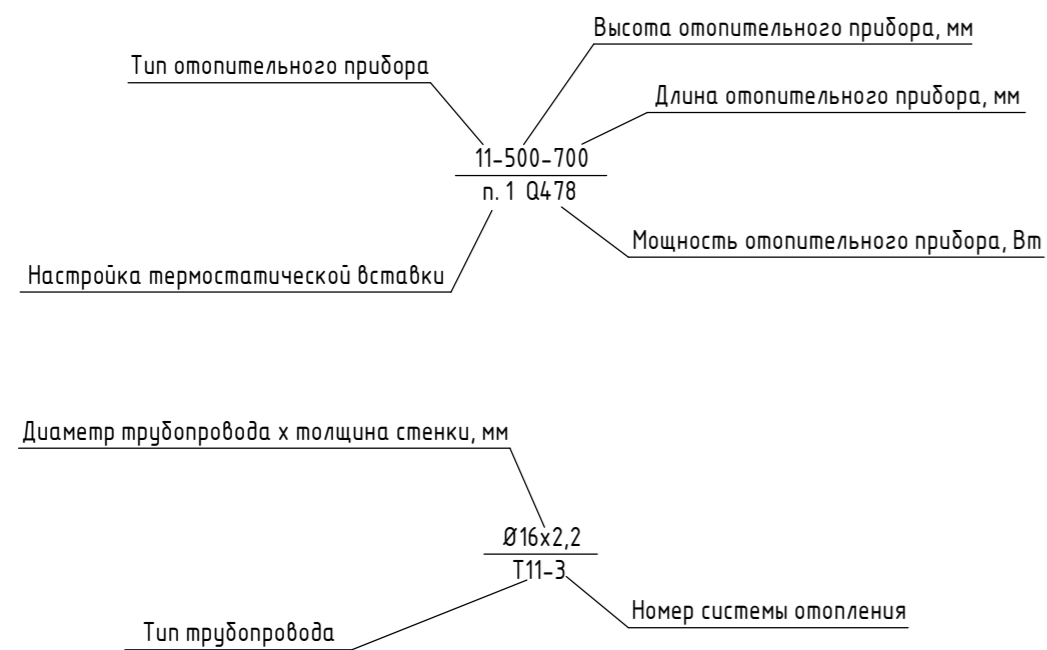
Высота отопительного прибора, мм

Тип отопительного прибора

Длина отопительного прибора, мм

11-500-700

п. 1 Q478

Мощность отопительного прибора, Вт

Настройка термостатической вставки

Диаметр трубопровода х толщина стенки, мм

Ø16x2,2

T11-3

Номер системы отопления

Тип трубопровода